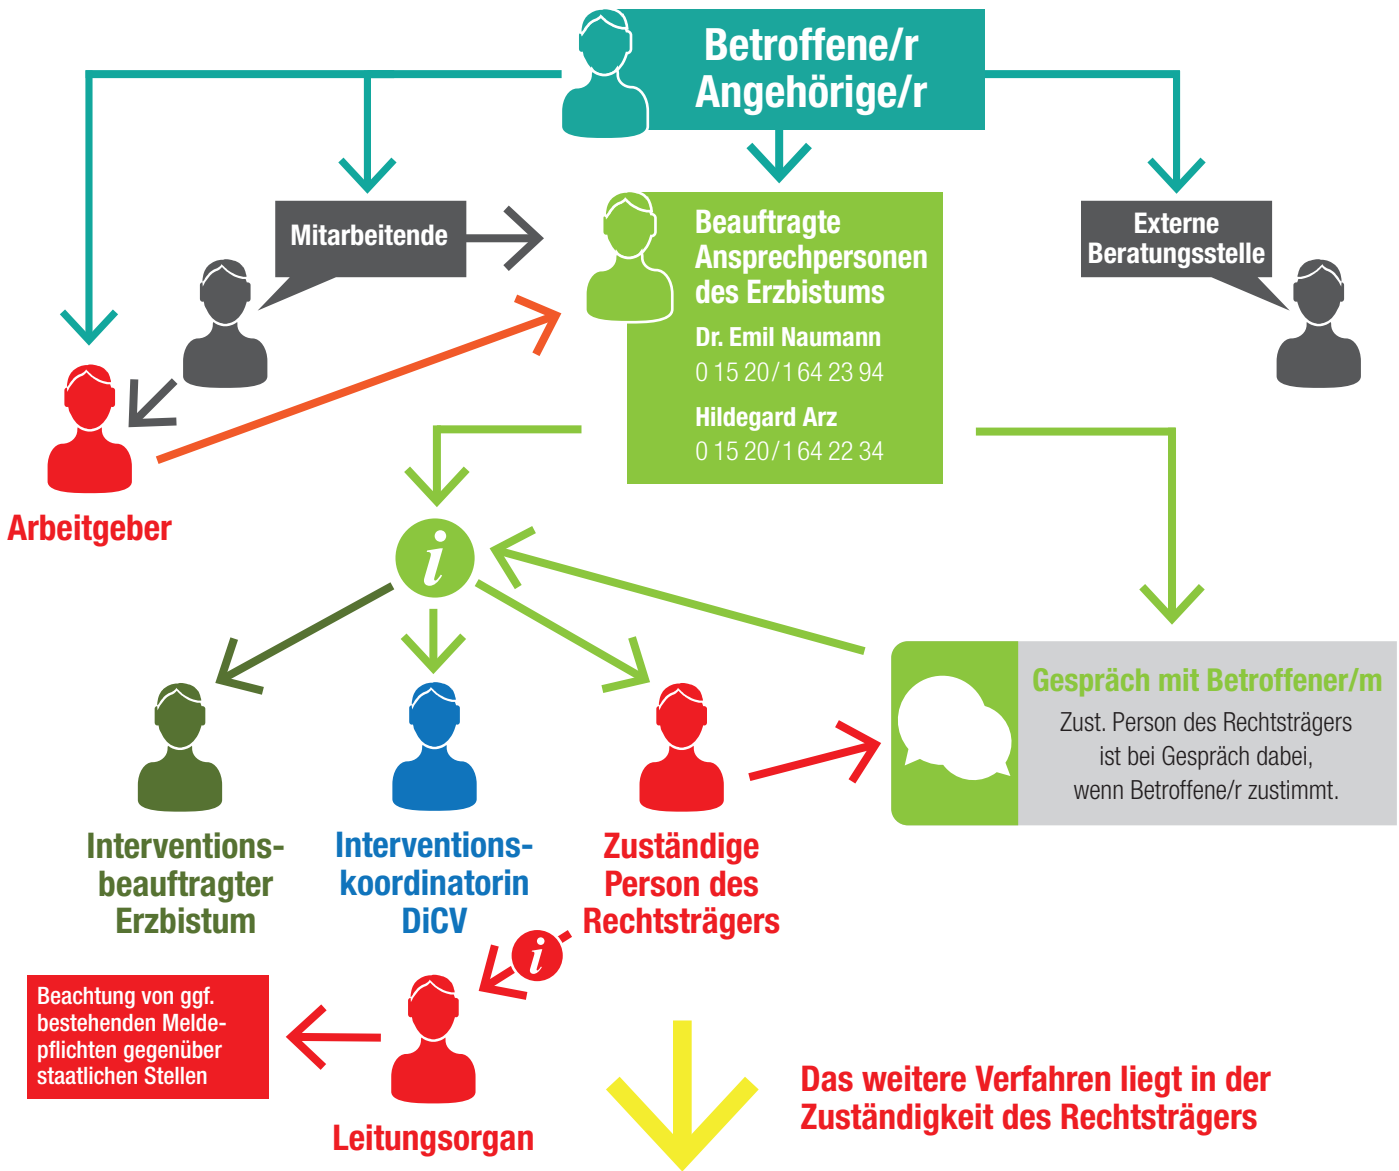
Betroffene/r
Angehörige/r

Mitarbeitende

Beauftragte Ansprechpersonen des Erzbistums
Dr. Emil Naumann
0 15 20/1 64 23 94
Hildegard Arz
0 15 20/1 64 22 34

Externe Beratungsstelle

Arbeitgeber

i

Gespräch mit Betroffener/m
Zust. Person des Rechtsträgers ist bei Gespräch dabei, wenn Betroffene/r zustimmt.

Interventionsbeauftragter Erzbistum

Interventionskoordinatorin DiCV

Zuständige Person des Rechtsträgers

i

Beachtung von ggf. bestehenden Meldepflichten gegenüber staatlichen Stellen

Leitungsorgan

Das weitere Verfahren liegt in der Zuständigkeit des Rechtsträgers